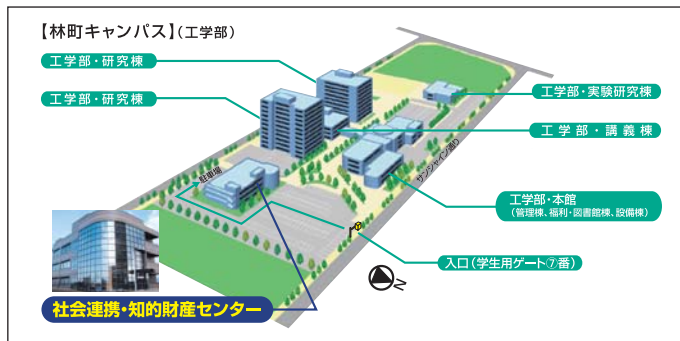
【林町キャンパス】(工学部)

工学部・研究棟

工学部・研究棟

工学部・実験研究棟

工学部・講義棟

駐車場

サンシャイン通り

工学部・本館
(管理棟、福利・図書館棟、設備棟)

⑦

入口(学生用ゲート⑦番)

N

社会連携・知的財産センター